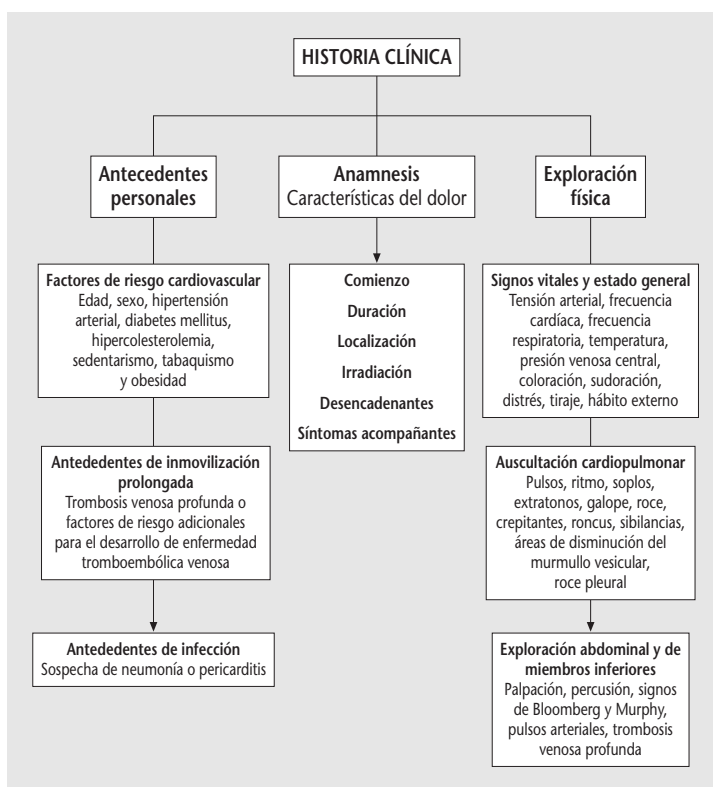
HISTORIA CLÍNICA

Antecedentes personales

Anamnesis
Características del dolor

Exploración física

Factores de riesgo cardiovascular
Edad, sexo, hipertensión arterial, diabetes mellitus, hipercolesterolemia, sedentarismo, tabaquismo y obesidad

Comienzo
Duración
Localización
Irradiación
Desencadenantes
Síntomas acompañantes

Signos vitales y estado general
Tensión arterial, frecuencia cardíaca, frecuencia respiratoria, temperatura, presión venosa central, coloración, sudoración, distrés, tiraje, hábito externo

Antededentes de inmovilización prolongada
Trombosis venosa profunda o factores de riesgo adicionales para el desarrollo de enfermedad tromboembólica venosa

Auscultación cardiopulmonar
Pulsos, ritmo, soplos, extratonos, galope, roce, crepitantes, roncus, sibilancias, áreas de disminución del murmullo vesicular, roce pleural

Antededentes de infección
Sospecha de neumonía o pericarditis

Exploración abdominal y de miembros inferiores
Palpación, percusión, signos de Bloomberg y Murphy, pulsos arteriales, trombosis venosa profunda